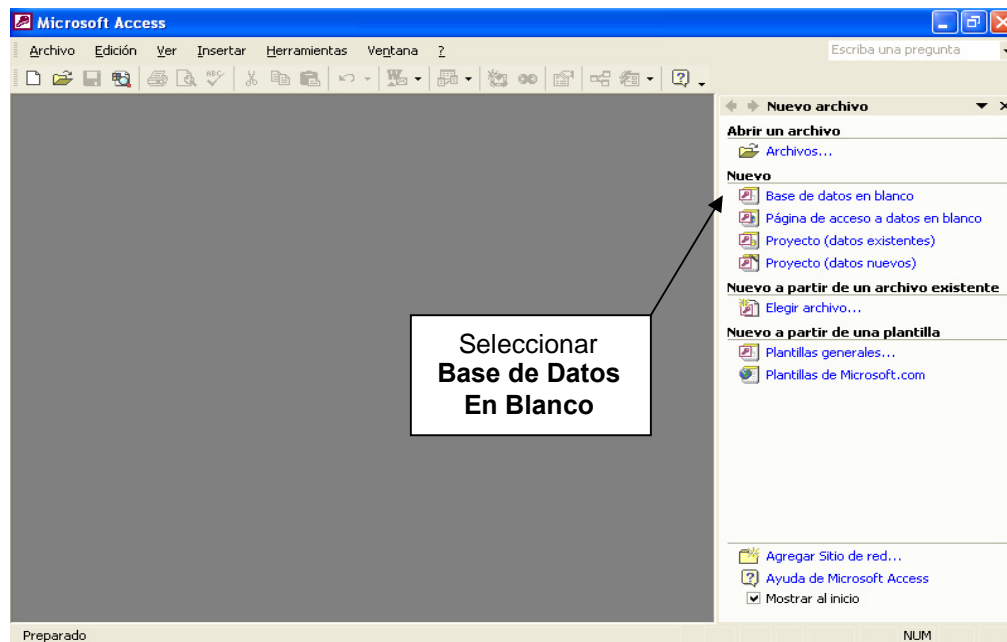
Microsoft Access

Archivo Edición Ver Insertar Herramientas Ventana ?

Escriba una pregunta

Nuevo archivo

Abrir un archivo

Archivos...

Nuevo

Base de datos en blanco

Página de acceso a datos en blanco

Proyecto (datos existentes)

Proyecto (datos nuevos)

Nuevo a partir de un archivo existente

Elegir archivo...

Nuevo a partir de una plantilla

Plantillas generales...

Plantillas de Microsoft.com

Seleccionar
**Base de Datos En Blanco**

Agregar Sitio de red...

Ayuda de Microsoft Access

Mostrar al inicio

Preparado

NUM